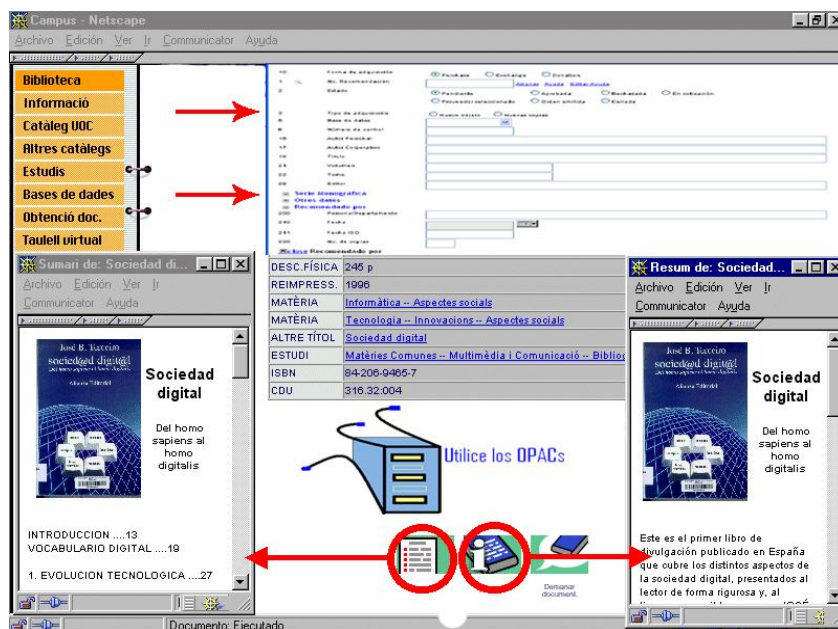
Campus - Netscape

Archivo Edición Ver Ir Communicator Ayuda

Biblioteca
Informació
Catàleg UOC
Altres catàlegs
Estudis
Bases de dades
Obtenció doc.
Taulell virtual

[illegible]

Sumari de: Sociedad di...

Archivo Edición Ver Ir
Communicator Ayuda

José B. Terceiro
socied@d digit@l
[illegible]
Alianza Editorial

Sociedad digital

Del homo sapiens al homo digitalis

INTRODUCCION ....13
VOCABULARIO DIGITAL ....19

1. EVOLUCION TECNOLOGICA ....27

| DESC.FÍSICA | 245 p |
|---|---|
| REIMPRESS. | 1996 |
| MATÈRIA | Informàtica -- Aspectes socials |
| MATÈRIA | Tecnologia -- Innovacions -- Aspectes socials |
| ALTRE TÍTOL | Sociedad digital |
| ESTUDI | Matèries Comunes -- Multimèdia i Comunicació -- Biblio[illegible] |
| ISBN | 84-206-9465-7 |
| CDU | 316.32:004 |

Utilice los OPACs

Demanar document.

Resum de: Sociedad...

Archivo Edición Ver Ir
Communicator Ayuda

José B. Terceiro
socied@d digit@l
Alianza Editorial

Sociedad digital

Del homo sapiens al homo digitalis

Este es el primer libro de divulgación publicado en España que cubre los distintos aspectos de la sociedad digital, presentados al lector de forma rigurosa y, al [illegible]

Documento: Ejecutado